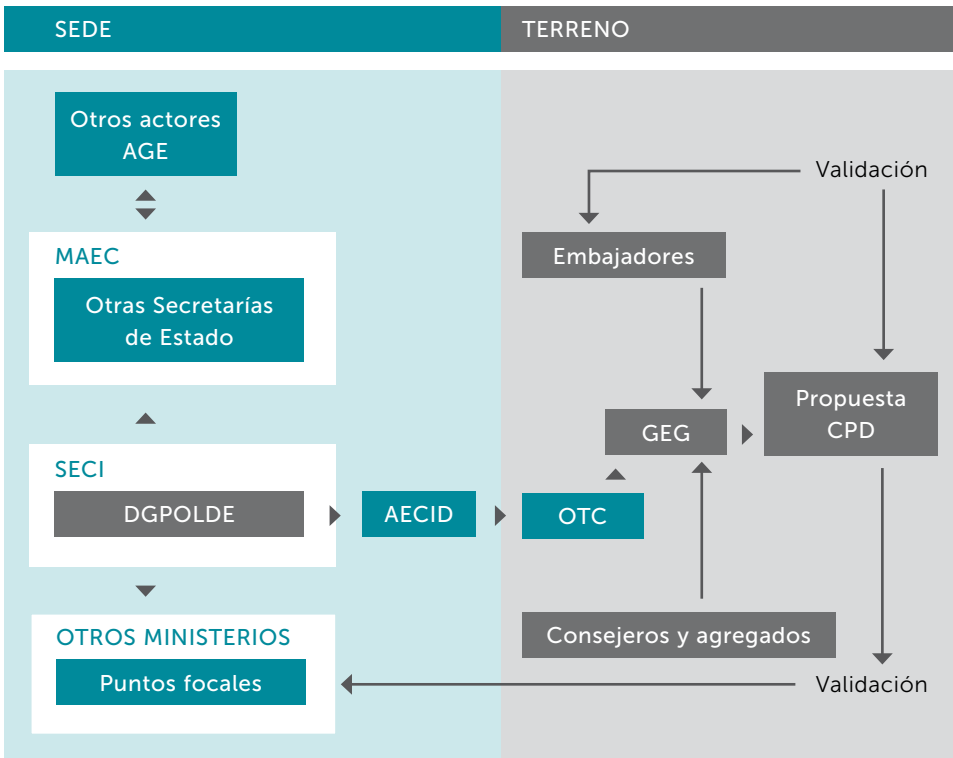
SEDE

TERRENO

Otros actores AGE

MAEC

Otras Secretarías de Estado

SECI

DGPOLDE

AECID

OTC

OTROS MINISTERIOS

Puntos focales

Validación

Embajadores

GEG

Propuesta CPD

Consejeros y agregados

Validación